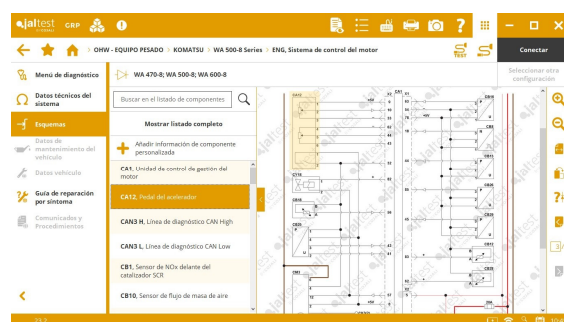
jaltest CGP

Conectar

OHW - EQUIPO PESADO > KOMATSU > WA 500-8 Series > ENG, Sistema de control del motor

Seleccionar otra configuración

Menú de diagnóstico

Datos técnicos del sistema

Esquemas

Datos de mantenimiento del vehículo

Datos vehículo

Guía de reparación por síntoma

Comunicados y Procedimientos

WA 470-8; WA 500-8; WA 600-8

Buscar en el listado de componentes

Mostrar listado completo

Añadir información de componente personalizada

CA1, Unidad de control de gestión del motor

CA12, Pedal del acelerador

CAN3 H, Línea de diagnóstico CAN High

CAN3 L, Línea de diagnóstico CAN Low

CB1, Sensor de NOx delante del catalizador SCR

CB10, Sensor de flujo de masa de aire

CA12

CA1

CT16

CB16

CB25

CB1

CB11

CB21

CB17

CB8

CB7

CB6

CB5

CB4

CB3

CB2

CB10

+5V